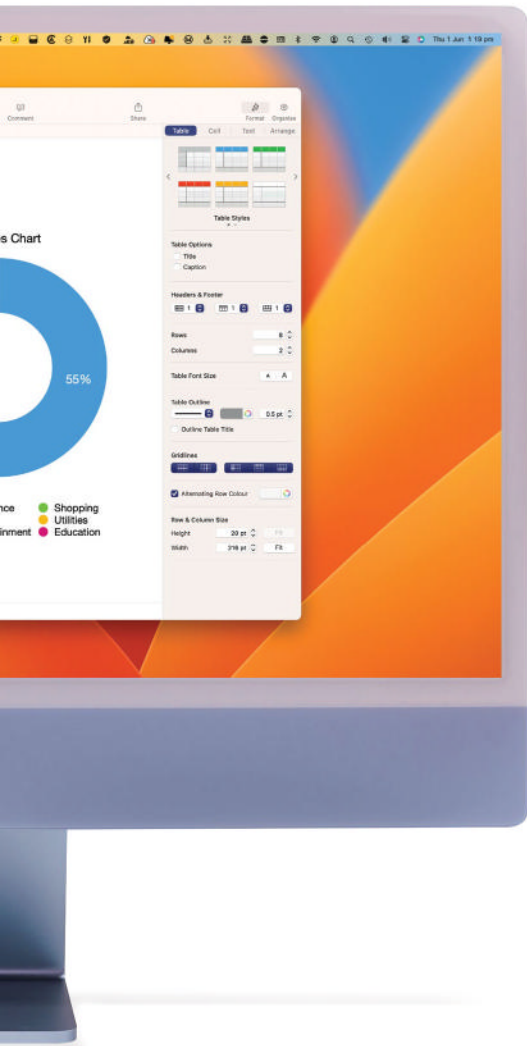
Thu 1 Jun 1:19 pm

Comment

Share

Format Organise

Table Cell Text Arrange

Table Styles

s Chart

55%

nce Shopping
Utilities
inment Education

Table Options
Title
Caption

Headers & Footer
1 1 1

Rows 8
Columns 2

Table Font Size A A

Table Outline
0.5 pt
Outline Table Title

Gridlines

Alternating Row Colour

Row & Column Size
Height 20 pt Fit
Width 318 pt Fit